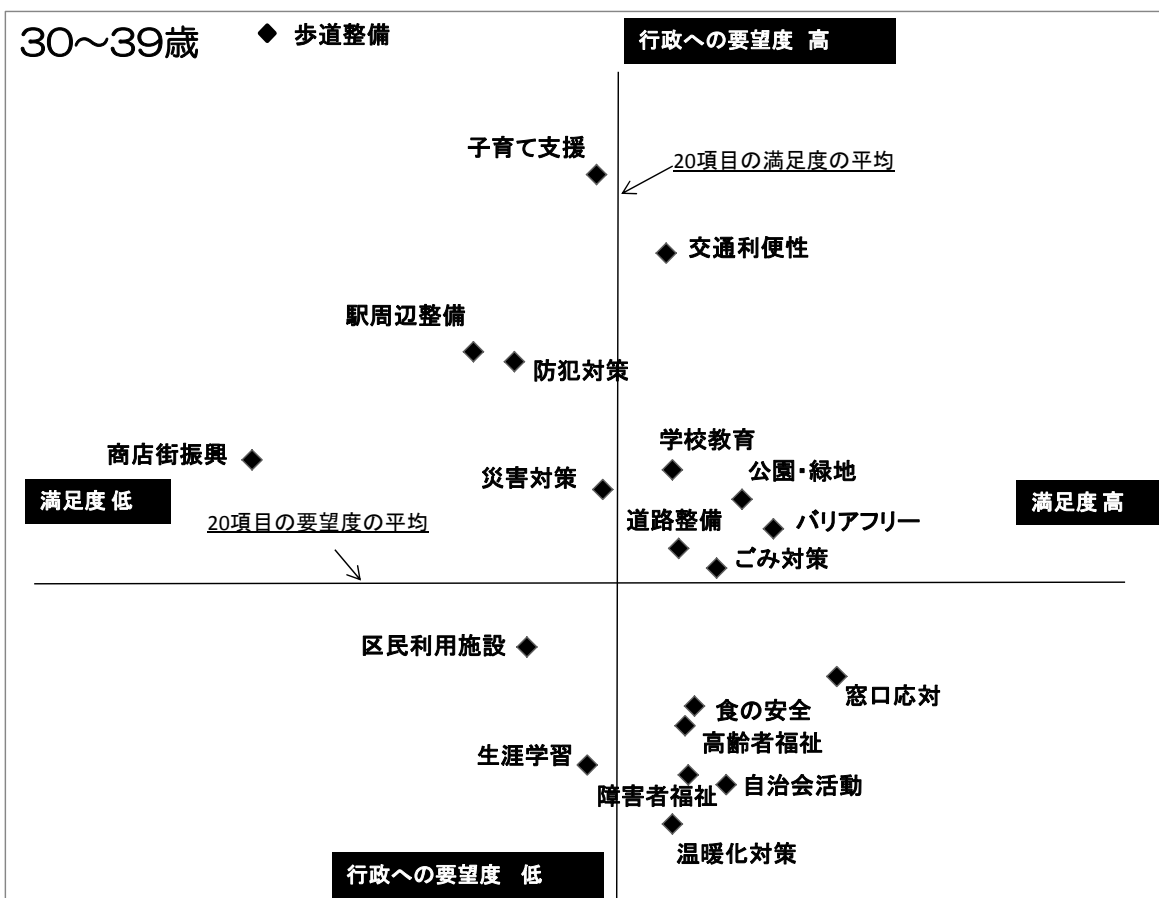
30～39歳

◆ 歩道整備

行政への要望度 高

子育て支援

20項目の満足度の平均

交通利便性

駅周辺整備

防犯対策

商店街振興

学校教育

公園･緑地

災害対策

満足度 低

満足度 高

20項目の要望度の平均

道路整備

バリアフリー

ごみ対策

区民利用施設

窓口応対

食の安全

高齢者福祉

生涯学習

自治会活動

障害者福祉

温暖化対策

行政への要望度 低